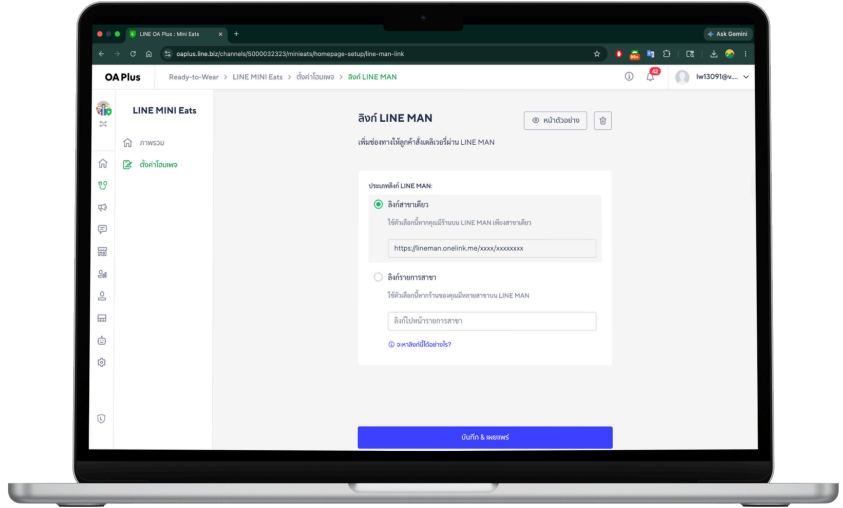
LINE OA Plus : Mini Eats
Ask Gemini
oaplus.line.biz/channels/5000032323/minieats/homepage-setup/line-man-link

OA Plus
Ready-to-Wear > LINE MINI Eats > ตั้งค่าโฮมเพจ > ลิงก์ LINE MAN
42
lw13091@v...

LINE MINI Eats
ภาพรวม
ตั้งค่าโฮมเพจ

ลิงก์ LINE MAN
หน้าตัวอย่าง
เพิ่มช่องทางให้ลูกค้าสั่งเดลิเวอรี่ผ่าน LINE MAN

ประเภทลิงก์ LINE MAN:
ลิงก์สาขาเดียว
ใช้ตัวเลือกนี้หากคุณมีร้านบน LINE MAN เพียงสาขาเดียว
https://lineman.onelink.me/xxxx/xxxxxxxx

ลิงก์รายการสาขา
ใช้ตัวเลือกนี้หากร้านของคุณมีหลายสาขาบน LINE MAN
ลิงก์ไปหน้ารายการสาขา
จะหาลิงก์นี้ได้อย่างไร?

บันทึก & เผยแพร่